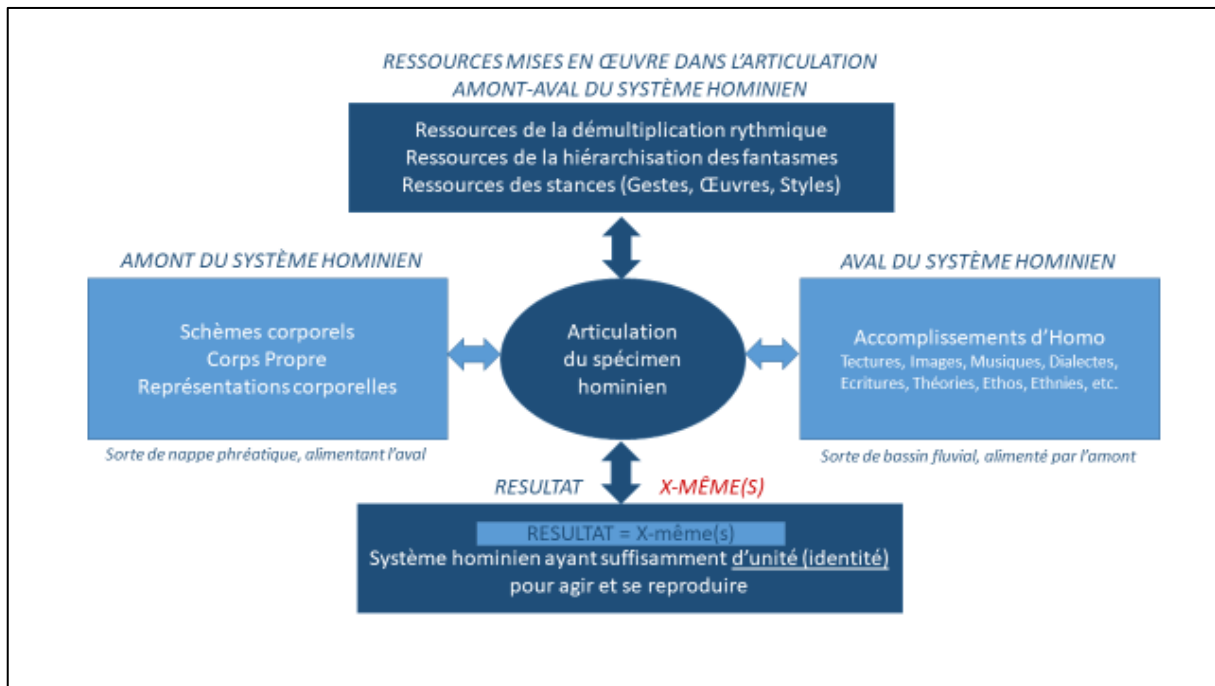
RESSOURCES MISES EN ŒUVRE DANS L'ARTICULATION AMONT-AVAL DU SYSTÈME HOMINIEN

Ressources de la démultiplication rythmique
Ressources de la hiérarchisation des fantasmes
Ressources des stances (Gestes, Œuvres, Styles)

AMONT DU SYSTÈME HOMINIEN

Schèmes corporels
Corps Propre
Représentations corporelles

Sorte de nappe phréatique, alimentant l'aval

Articulation du spécimen hominien

AVAL DU SYSTÈME HOMINIEN

Accomplissements d'Homo
Tectures, Images, Musiques, Dialectes, Ecritures, Théories, Ethos, Ethnies, etc.

Sorte de bassin fluvial, alimenté par l'amont

RESULTAT X-MÊME(S)

RESULTAT = X-même(s)
Système hominien ayant suffisamment d'unité (identité) pour agir et se reproduire